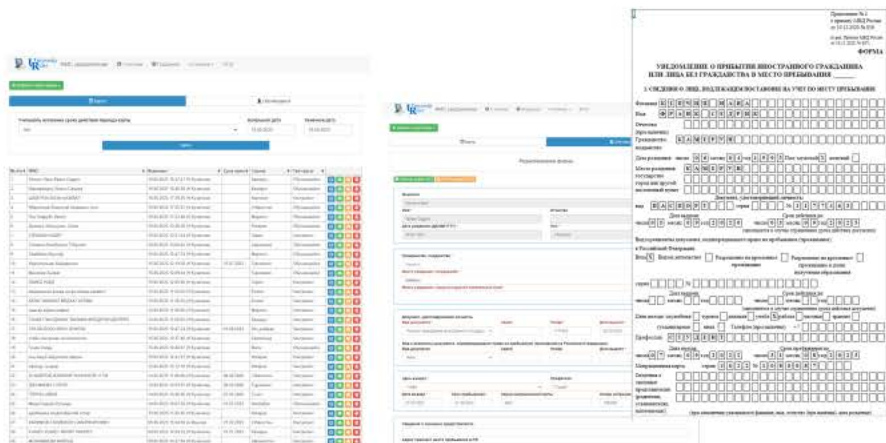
ФОРМА

УВЕДОМЛЕНИЕ О ПРИБЫТИИ ИНОСТРАННОГО ГРАЖДАНИНА ИЛИ ЛИЦА БЕЗ ГРАЖДАНСТВА В МЕСТО ПРЕБЫВАНИЯ

1. СВЕДЕНИЯ О ЛИЦЕ, ПОДЛЕЖАЩЕМ ПОСТАНОВКЕ НА УЧЕТ ПО МЕСТУ ПРЕБЫВАНИЯ

Фамилия
Имя
Отчество (при наличии)
Гражданство, подданство
Дата рождения: число месяц год Пол: мужской женский
Место рождения: государство
город или другой населенный пункт
Документ, удостоверяющий личность:
вид серия № Дата выдачи: число месяц год Срок действия до: число месяц год
Вид и реквизиты документа, подтверждающего право на пребывание (проживание) в Российской Федерации:
Виза Вид на жительство Разрешение на временное проживание Разрешение на временное проживание в целях получения образования
серия №
Дата выдачи: число месяц год Срок действия до: число месяц год
Цель въезда: служебная туризм деловая учеба работа частная транзит гуманитарная иная Телефон (при наличии)
Профессия
Дата въезда: число месяц год Срок пребывания до: число месяц год
Миграционная карта: серия №
Сведения о законных представителях (родителях, усыновителях, опекунах, попечителях)